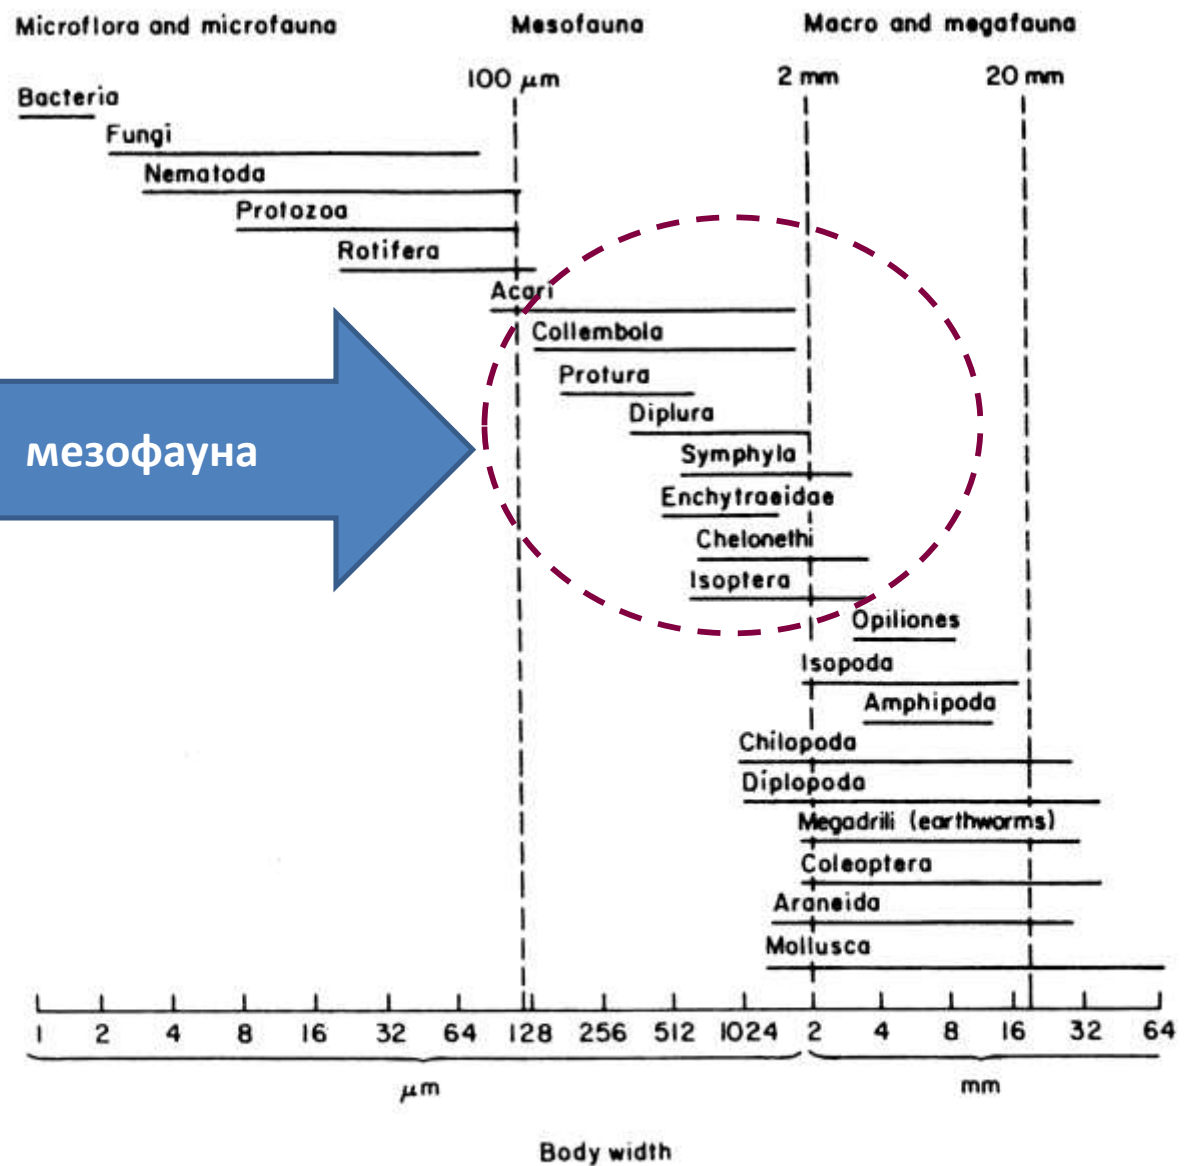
Microflora and microfauna

Mesofauna

Macro and megafauna

100 $\mu$m

2 mm

20 mm

Bacteria

Fungi

Nematoda

Protozoa

Rotifera

Acari

Collembola

Protura

Diplura

Symphyla

Enchytraeidae

Chelonethi

Isoptera

Opiliones

Isopoda

Amphipoda

Chilopoda

Diplopoda

Megadrili (earthworms)

Coleoptera

Araneida

Mollusca

мезофауна

1 2 4 8 16 32 64 128 256 512 1024 2 4 8 16 32 64

$\mu$m

mm

Body width